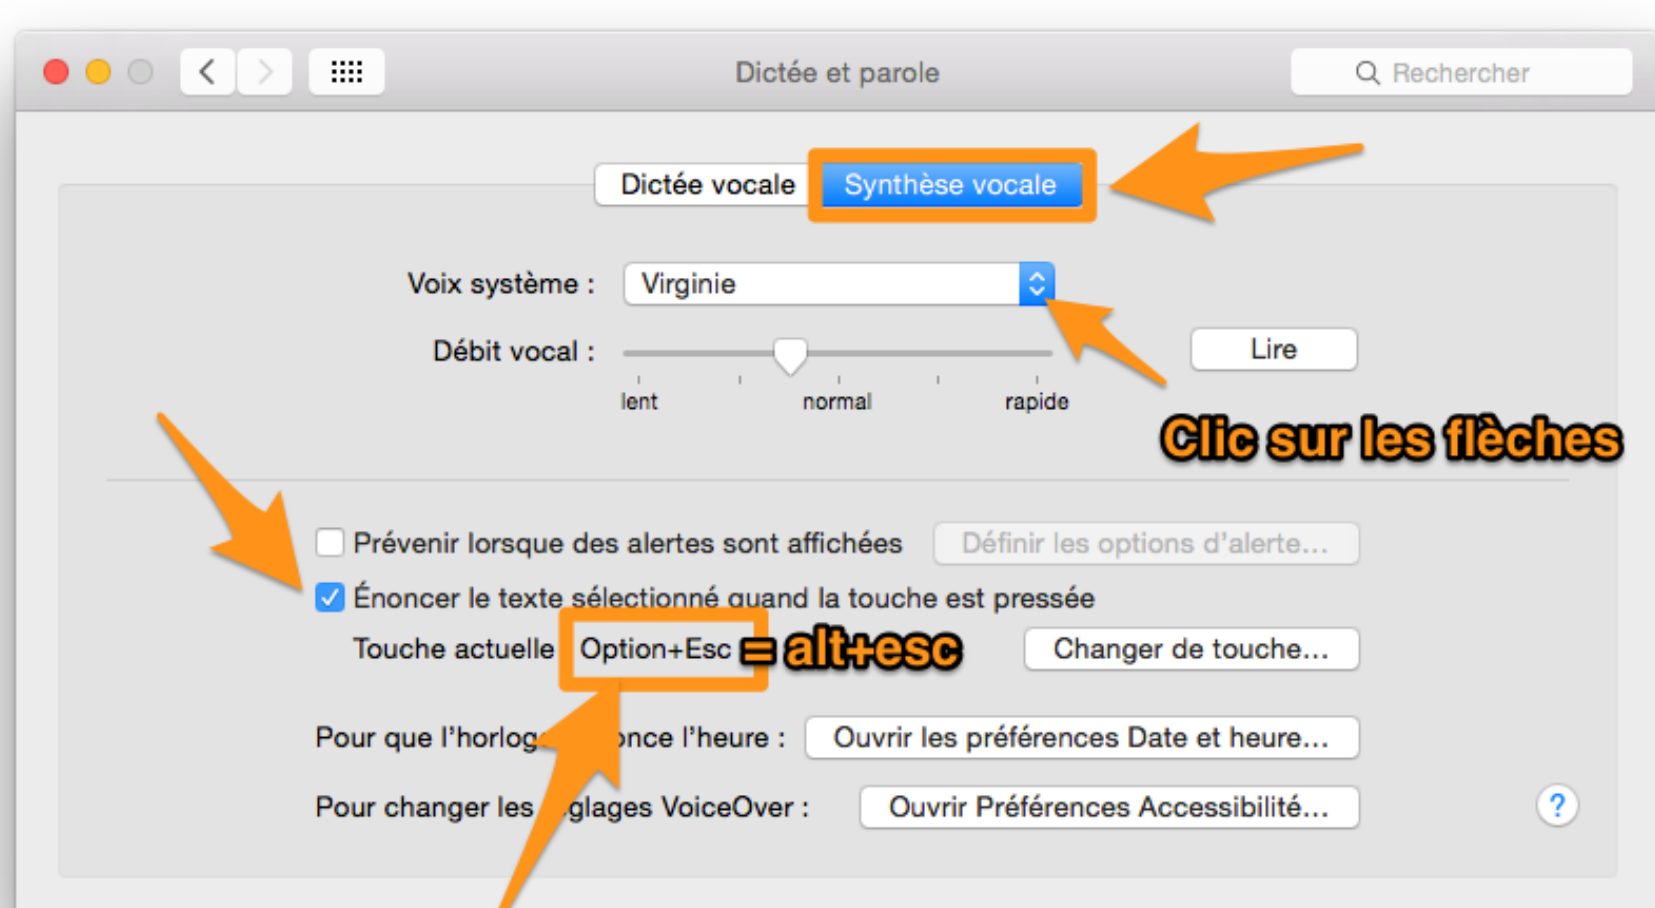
Dictée et parole

Rechercher

Dictée vocale

Synthèse vocale

Voix système : Virginie

Débit vocal :

lent normal rapide

Lire

Clic sur les flèches

Prévenir lorsque des alertes sont affichées

Définir les options d'alerte...

Énoncer le texte sélectionné quand la touche est pressée

Touche actuelle Option+Esc = alt+esc

Changer de touche...

Pour que l'horlog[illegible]nce l'heure :

Ouvrir les préférences Date et heure...

Pour changer les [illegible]glages VoiceOver :

Ouvrir Préférences Accessibilité...

?